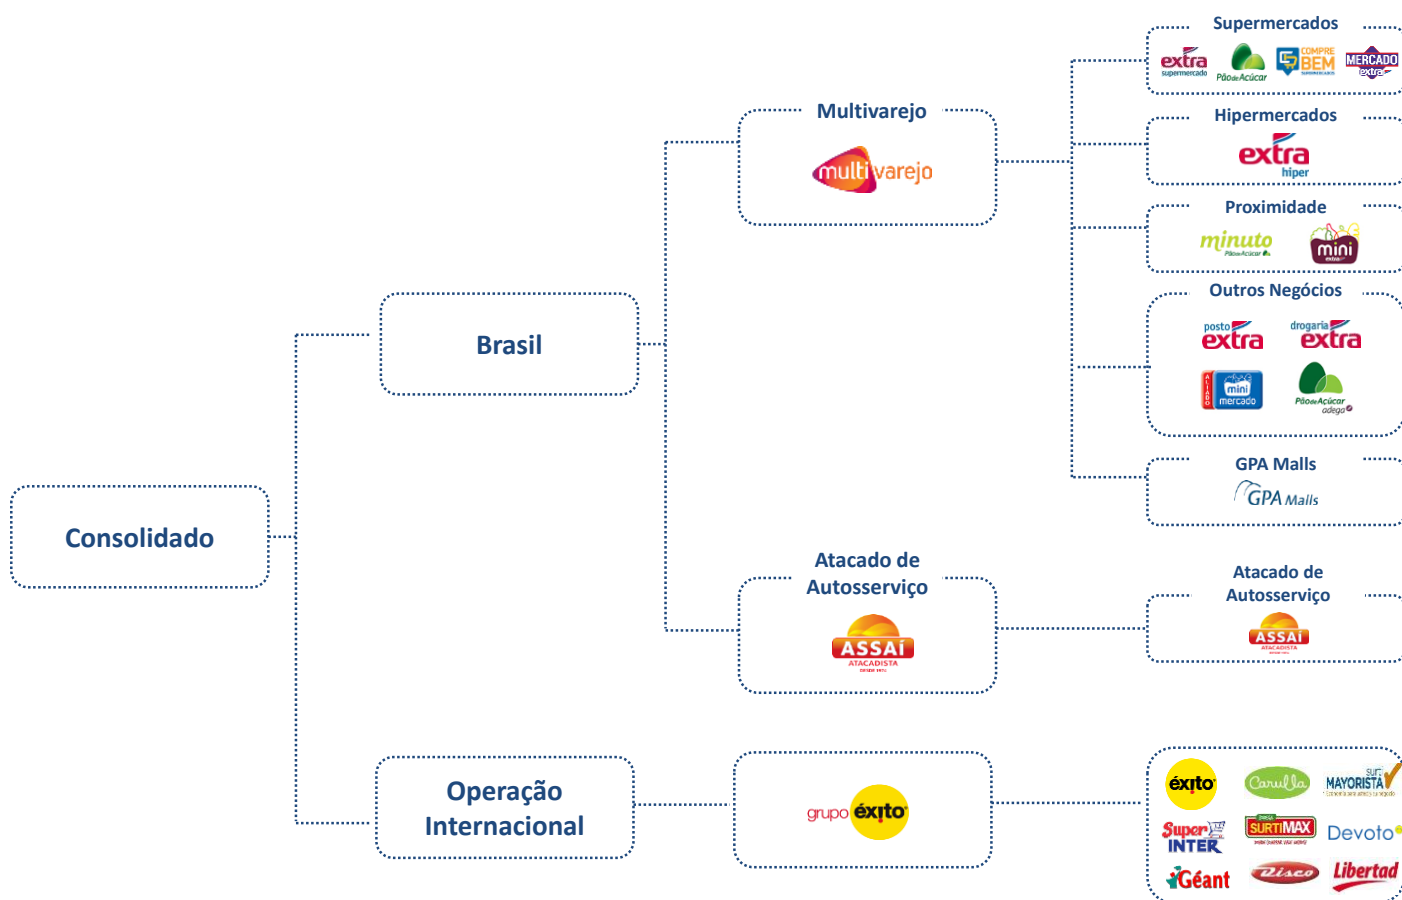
Consolidado

Brasil

Multivarejo

multivarejo

Supermercados

extra supermercado

Pão de Açúcar

COMPRE BEM

MERCADO extra

Hipermercados

extra hiper

Proximidade

minuto Pão de Açúcar

mini extra

Outros Negócios

posto extra

drogaria extra

ALIADO mini mercado

Pão de Açúcar adega

GPA Malls

GPA Malls

Atacado de Autosserviço

ASSAÍ ATACADISTA

Atacado de Autosserviço

ASSAÍ ATACADISTA

Operação Internacional

grupo éxito

éxito

Carulla

surti MAYORISTA

Super INTER

SURTIMAX

Devoto

Géant

Disco

Libertad